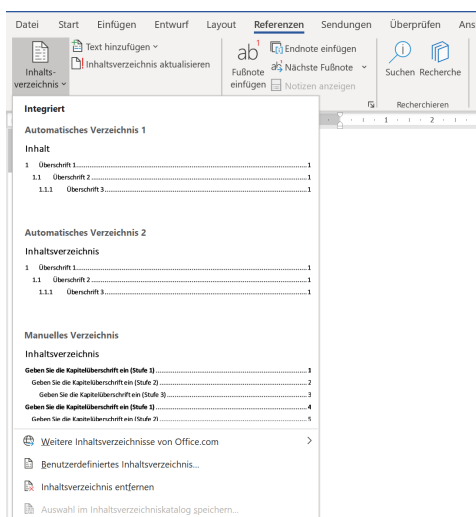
Datei Start Einfügen Entwurf Layout Referenzen Sendungen Überprüfen Ans

Inhaltsverzeichnis ˅
Text hinzufügen ˅
Inhaltsverzeichnis aktualisieren
Fußnote einfügen
Endnote einfügen
Nächste Fußnote ˅
Notizen anzeigen
Suchen
Recherche
Recherchieren

Integriert

Automatisches Verzeichnis 1

Inhalt

1 Überschrift 1 ........ 1
1.1 Überschrift 2 ........ 1
1.1.1 Überschrift 3 ........ 1

Automatisches Verzeichnis 2

Inhaltsverzeichnis

1 Überschrift 1 ........ 1
1.1 Überschrift 2 ........ 1
1.1.1 Überschrift 3 ........ 1

Manuelles Verzeichnis

Inhaltsverzeichnis

Geben Sie die Kapitelüberschrift ein (Stufe 1) ........ 1
Geben Sie die Kapitelüberschrift ein (Stufe 2) ........ 2
Geben Sie die Kapitelüberschrift ein (Stufe 3) ........ 3
Geben Sie die Kapitelüberschrift ein (Stufe 1) ........ 4
Geben Sie die Kapitelüberschrift ein (Stufe 2) ........ 5

Weitere Inhaltsverzeichnisse von Office.com

Benutzerdefiniertes Inhaltsverzeichnis...

Inhaltsverzeichnis entfernen

Auswahl im Inhaltsverzeichniskatalog speichern...